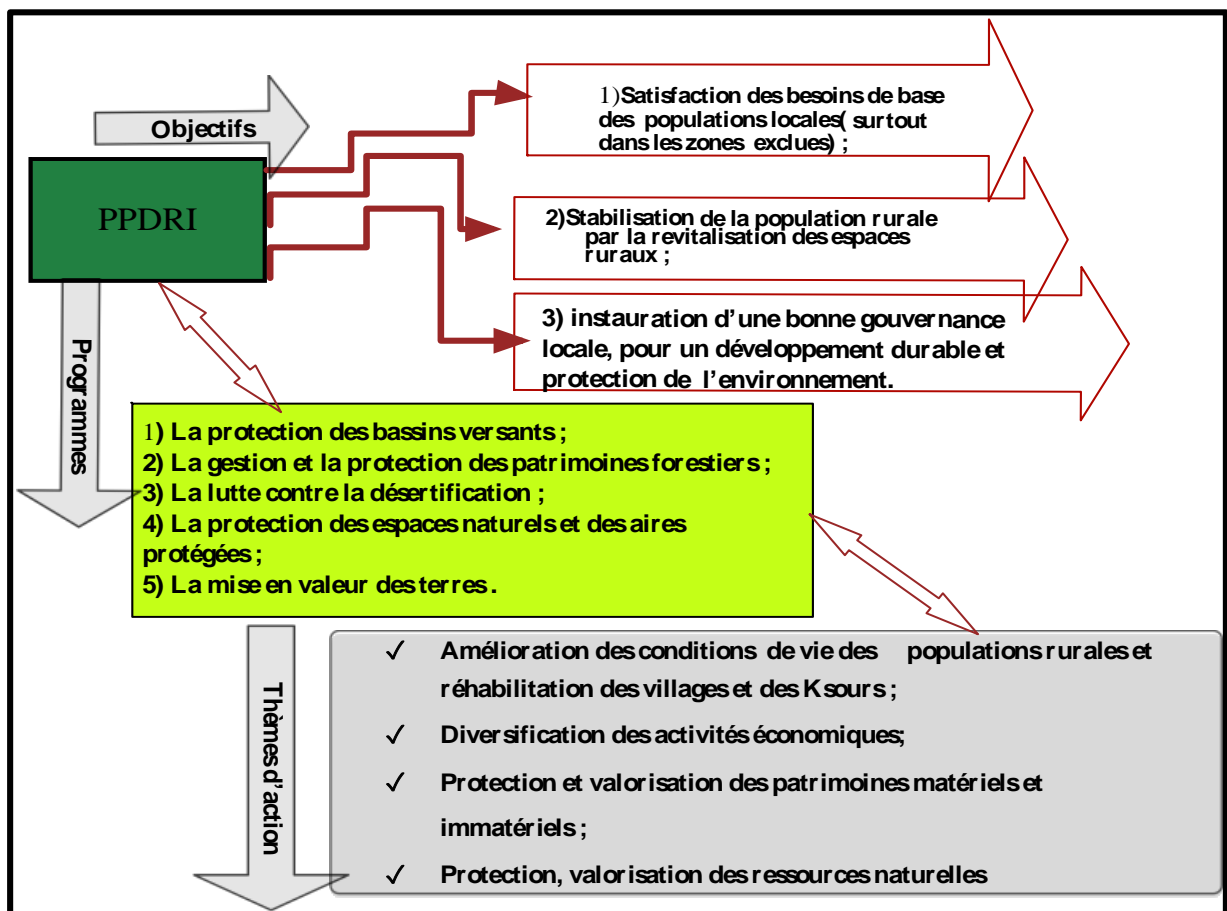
Objectifs

PPDRI

1)Satisfaction des besoins de base des populations locales( surtout dans les zones exclues) ;

2)Stabilisation de la population rurale par la revitalisation des espaces ruraux ;

3) instauration d'une bonne gouvernance locale, pour un développement durable et protection de l'environnement.

Programmes

1) La protection des bassins versants ;
2) La gestion et la protection des patrimoines forestiers ;
3) La lutte contre la désertification ;
4) La protection des espaces naturels et des aires protégées ;
5) La mise en valeur des terres.

Thèmes d'action

✓ Amélioration des conditions de vie des populations rurales et réhabilitation des villages et des Ksours ;

✓ Diversification des activités économiques;

✓ Protection et valorisation des patrimoines matériels et immatériels ;

✓ Protection, valorisation des ressources naturelles